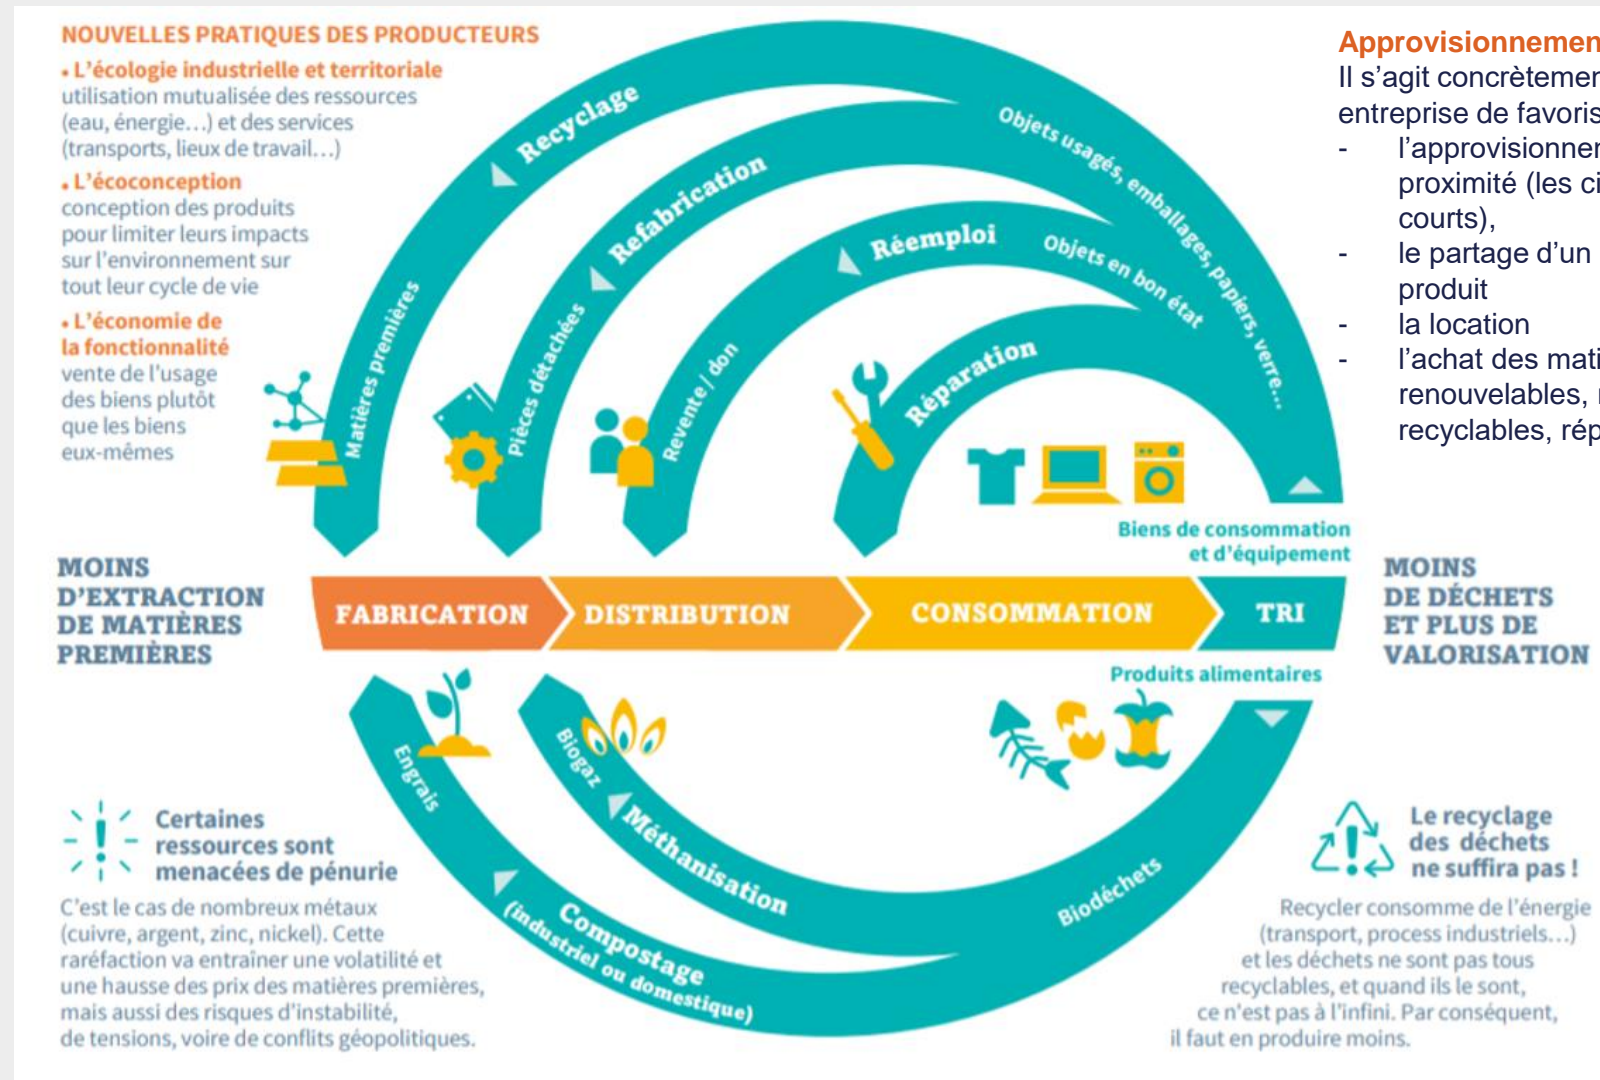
NOUVELLES PRATIQUES DES PRODUCTEURS

• L'écologie industrielle et territoriale
utilisation mutualisée des ressources (eau, énergie…) et des services (transports, lieux de travail…)

• L'écoconception
conception des produits pour limiter leurs impacts sur l'environnement sur tout leur cycle de vie

• L'économie de la fonctionnalité
vente de l'usage des biens plutôt que les biens eux-mêmes

Recyclage

Refabrication

Réemploi

Réparation

Matières premières

Pièces détachées

Revente / don

Objets usagés, emballages, papiers, verre…

Objets en bon état

Biens de consommation et d'équipement

MOINS D'EXTRACTION DE MATIÈRES PREMIÈRES

FABRICATION

DISTRIBUTION

CONSOMMATION

TRI

MOINS DE DÉCHETS ET PLUS DE VALORISATION

Produits alimentaires

Engrais

Biogaz

Méthanisation

Compostage (industriel ou domestique)

Biodéchets

Certaines ressources sont menacées de pénurie

C'est le cas de nombreux métaux (cuivre, argent, zinc, nickel). Cette raréfaction va entrainer une volatilité et une hausse des prix des matières premières, mais aussi des risques d'instabilité, de tensions, voire de conflits géopolitiques.

Le recyclage des déchets ne suffira pas !

Recycler consomme de l'énergie (transport, process industriels…) et les déchets ne sont pas tous recyclables, et quand ils le sont, ce n'est pas à l'infini. Par conséquent, il faut en produire moins.

Approvisionnemen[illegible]
Il s'agit concrètemen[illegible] entreprise de favoris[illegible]
- l'approvisionner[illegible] proximité (les ci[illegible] courts),
- le partage d'un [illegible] produit
- la location
- l'achat des mati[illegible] renouvelables, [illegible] recyclables, rép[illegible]